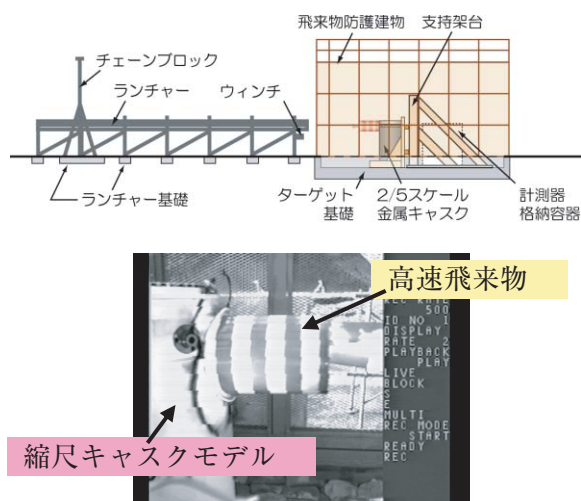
チェーンブロック
ランチャー
ウィンチ
ランチャー基礎
飛来物防護建物
支持架台
ターゲット基礎
2/5スケール金属キャスク
計測器格納容器

高速飛来物
縮尺キャスクモデル

REC RATE 500
ID NO 1
DISPLAY RATE 2
PLAYBACK PLAY
LIVE BLOCK
S
E
MULTI
REC MODE START
READY
REC